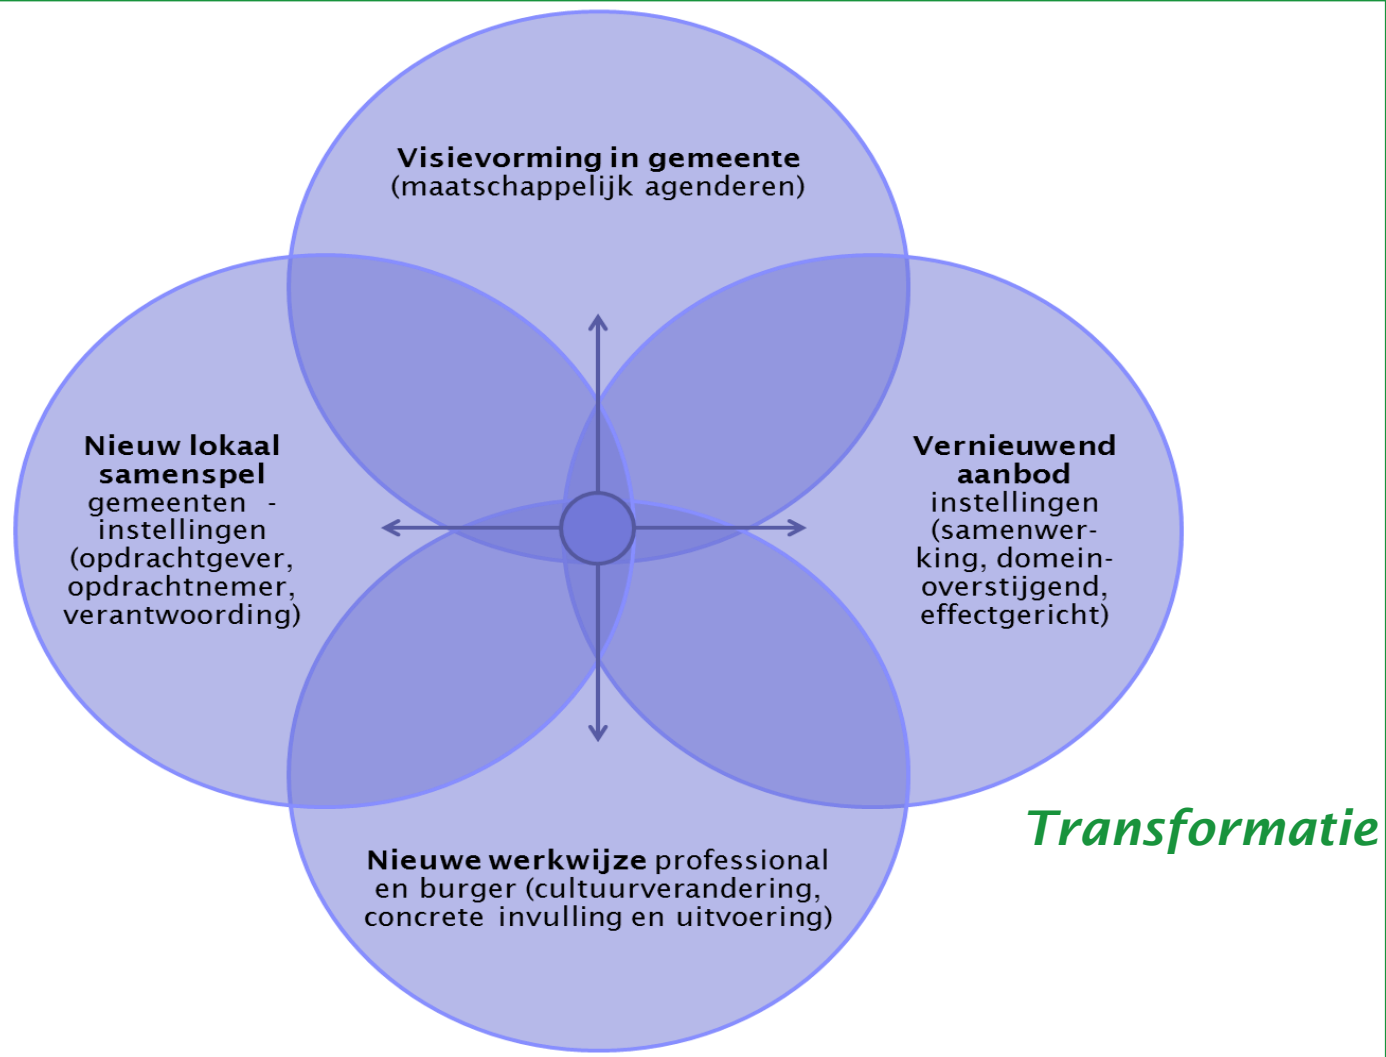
**Visievorming in gemeente**
(maatschappelijk agenderen)

**Nieuw lokaal samenspel**
gemeenten - instellingen (opdrachtgever, opdrachtnemer, verantwoording)

**Vernieuwend aanbod**
instellingen (samenwerking, domeinoverstijgend, effectgericht)

**Nieuwe werkwijze** professional en burger (cultuurverandering, concrete invulling en uitvoering)

Transformatie